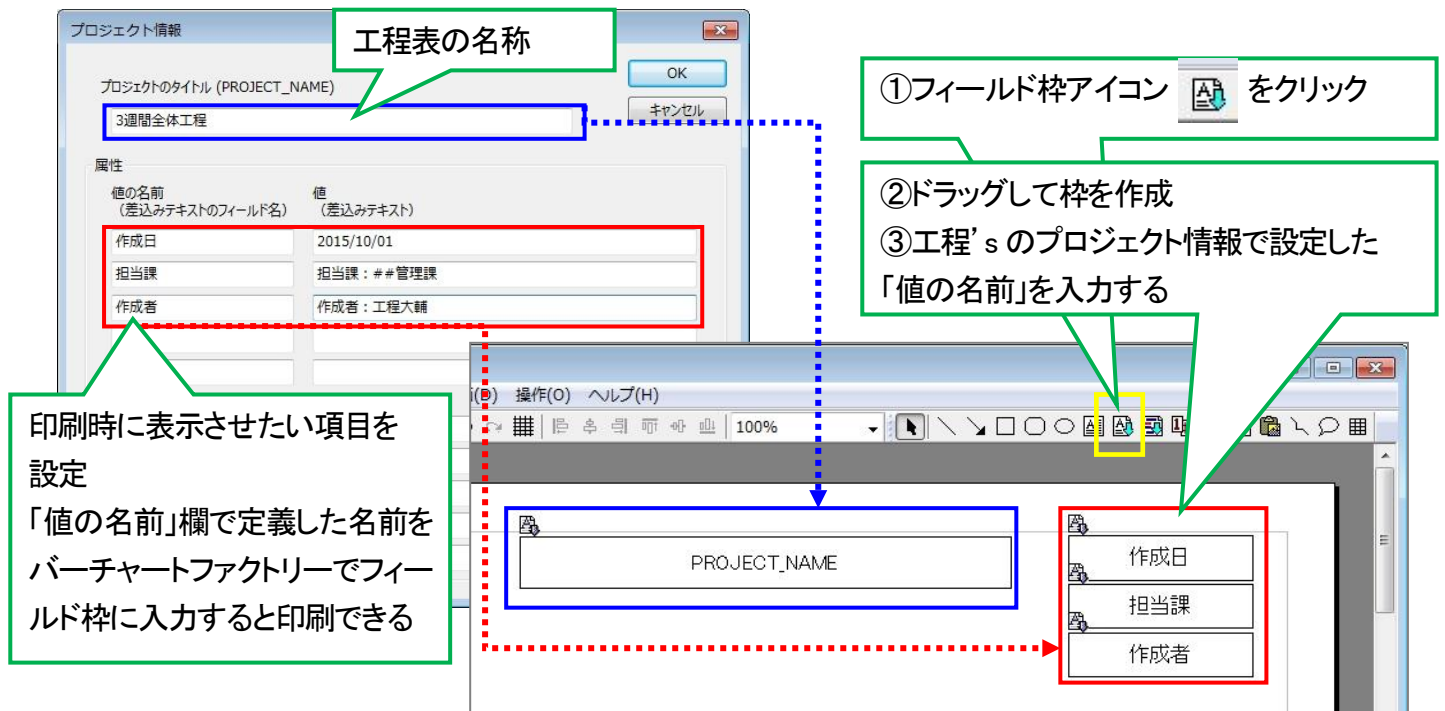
プロジェクト情報

工程表の名称

OK

キャンセル

プロジェクトのタイトル (PROJECT_NAME)

3週間全体工程

属性

値の名前
(差込みテキストのフィールド名)

値
(差込みテキスト)

| 作成日 | 2015/10/01 |
|---|---|
| 担当課 | 担当課：##管理課 |
| 作成者 | 作成者：工程大輔 |

①フィールド枠アイコン をクリック

②ドラッグして枠を作成
③工程'ｓ のプロジェクト情報で設定した「値の名前」を入力する

印刷時に表示させたい項目を設定
「値の名前」欄で定義した名前をバーチャートファクトリーでフィールド枠に入力すると印刷できる

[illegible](D) 操作(O) ヘルプ(H)

100%

PROJECT_NAME

作成日

担当課

作成者